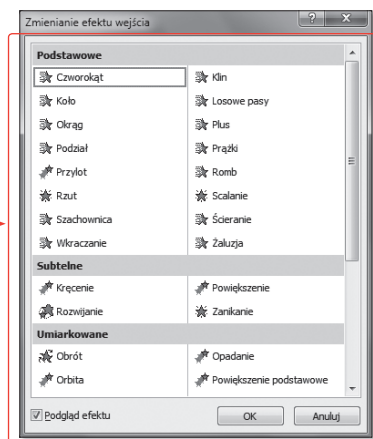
Zmienianie efektu wejścia

?

Podstawowe

| | |
|---|---|
| Czworokąt | Klin |
| Koło | Losowe pasy |
| Okrąg | Plus |
| Podział | Prążki |
| Przylot | Romb |
| Rzut | Scalanie |
| Szachownica | Ścieranie |
| Wkraczanie | Żaluzja |

Subtelne

| | |
|---|---|
| Kręcenie | Powiększenie |
| Rozwijanie | Zanikanie |

Umiarkowane

| | |
|---|---|
| Obrót | Opadanie |
| Orbita | Powiększenie podstawowe |

Podgląd efektu

OK

Anuluj